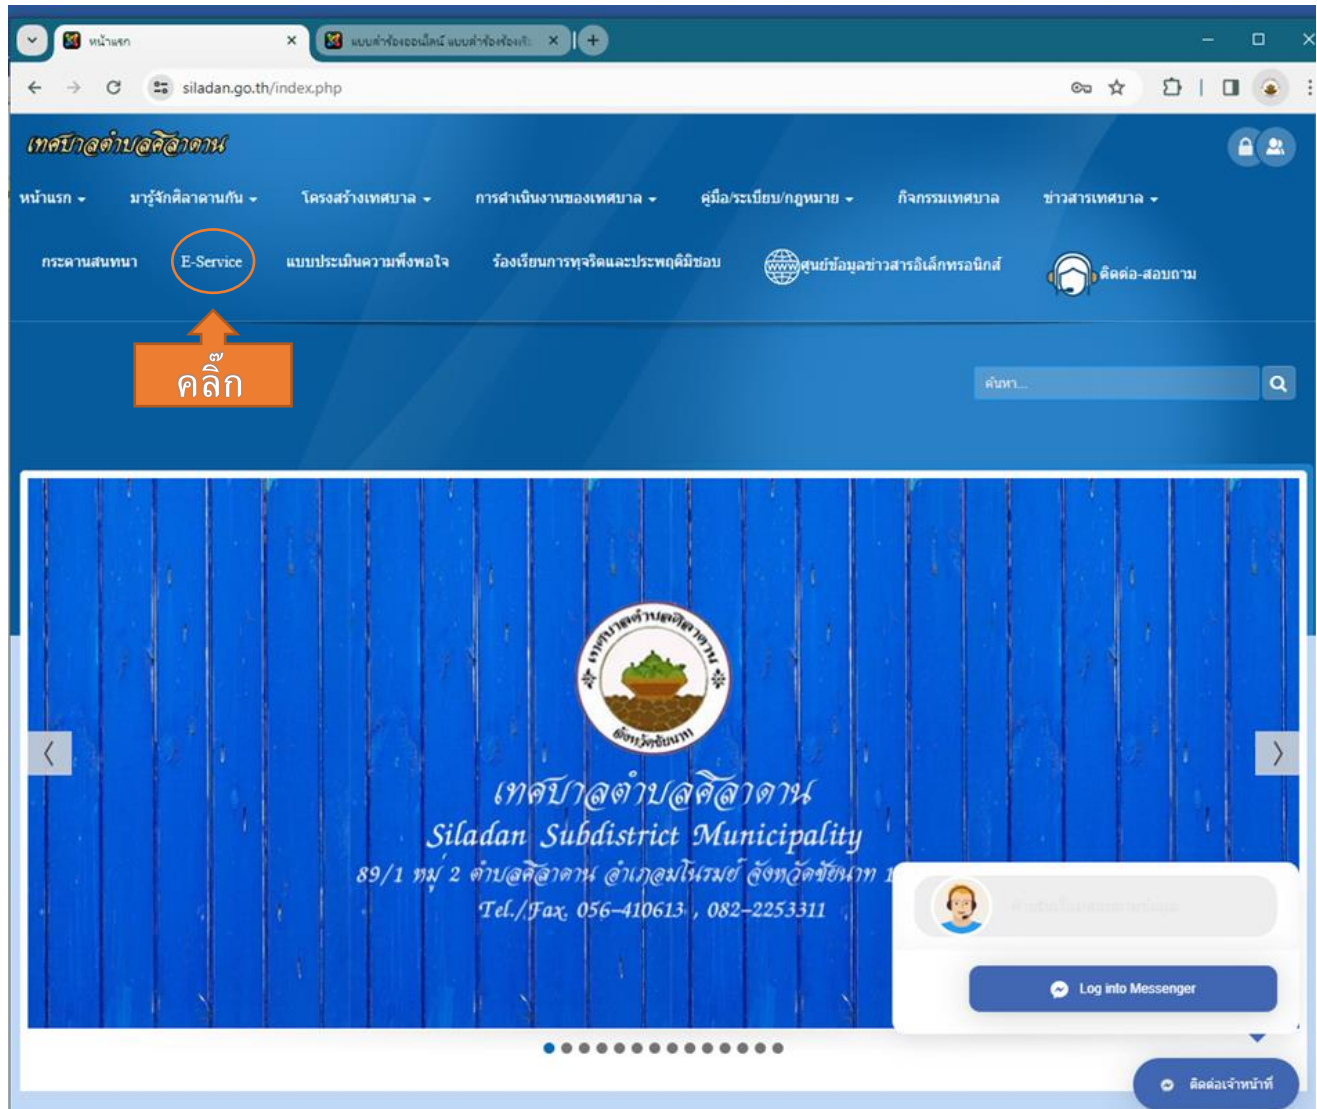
หน้าแรก ×
แบบคำร้องออนไลน์ แบบคำร้องออนไ ×
siladan.go.th/index.php

เทศบาลตำบลศิลาดาน

หน้าแรก มารู้จักศิลาดานกัน โครงสร้างเทศบาล การดำเนินงานของเทศบาล คู่มือ/ระเบียบ/กฎหมาย กิจกรรมเทศบาล ข่าวสารเทศบาล

กระดานสนทนา E-Service แบบประเมินความพึงพอใจ ร้องเรียนการทุจริตและประพฤติมิชอบ ศูนย์ข้อมูลข่าวสารอิเล็กทรอนิกส์ ติดต่อ-สอบถาม

คลิ๊ก

ค้นหา...

เทศบาลตำบลศิลาดาน
จังหวัดชัยนาท

เทศบาลตำบลศิลาดาน
Siladan Subdistrict Municipality
89/1 หมู่ 2 ตำบลศิลาดาน อำเภอมโนรมย์ จังหวัดชัยนาท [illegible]
Tel./Fax. 056-410613 , 082-2253311

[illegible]

Log into Messenger

ติดต่อเจ้าหน้าที่